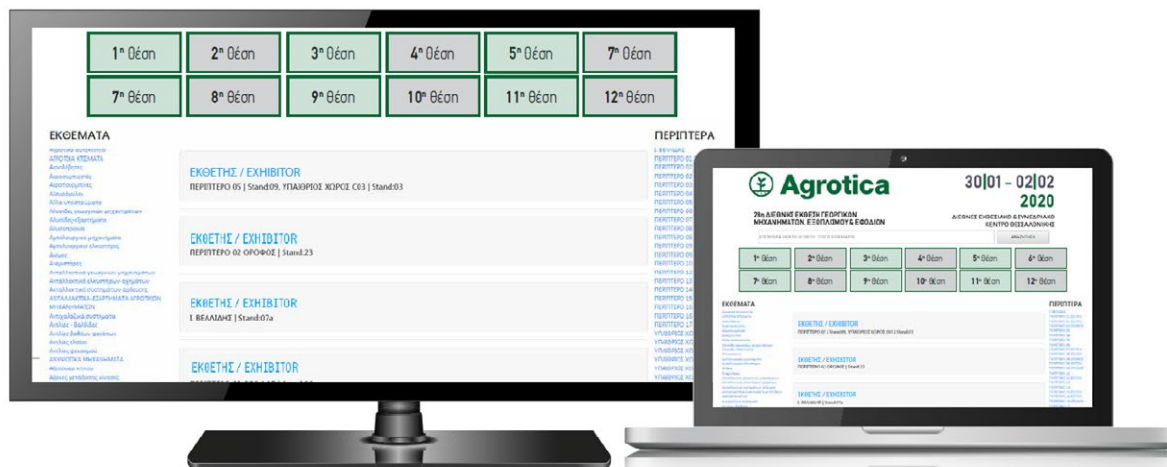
| | | | | | |
|---|---|---|---|---|---|
| 1$^η$ Θέση | 2$^η$ Θέση | 3$^η$ Θέση | 4$^η$ Θέση | 5$^η$ Θέση | 7$^η$ Θέση |
| 7$^η$ Θέση | 8$^η$ Θέση | 9$^η$ Θέση | 10$^η$ Θέση | 11$^η$ Θέση | 12$^η$ Θέση |

ΕΚΘΕΜΑΤΑ

ΑΓΡΟΤΙΚΑ ΚΤΗΜΑΤΑ

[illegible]

ΑΝΤΑΛΛΑΚΤΙΚΑ - ΕΞΑΡΤΗΜΑΤΑ ΑΓΡΟΤΙΚΩΝ ΜΗΧΑΝΗΜΑΤΩΝ

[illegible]

ΕΚΘΕΤΗΣ / EXHIBITOR
ΠΕΡΙΠΤΕΡΟ 05 | Stand:09, ΥΠΑΙΘΡΙΟΣ ΧΩΡΟΣ C03 | Stand:03

ΕΚΘΕΤΗΣ / EXHIBITOR
ΠΕΡΙΠΤΕΡΟ 02 ΟΡΟΦΟΣ | Stand:23

ΕΚΘΕΤΗΣ / EXHIBITOR
Ι. ΒΕΛΛΙΔΗΣ | Stand:07a

ΕΚΘΕΤΗΣ / EXHIBITOR

ΠΕΡΙΠΤΕΡΑ

ΠΕΡΙΠΤΕΡΟ 01
ΠΕΡΙΠΤΕΡΟ 02
ΠΕΡΙΠΤΕΡΟ 03
ΠΕΡΙΠΤΕΡΟ 04
ΠΕΡΙΠΤΕΡΟ 05
ΠΕΡΙΠΤΕΡΟ 06
ΠΕΡΙΠΤΕΡΟ 07
ΠΕΡΙΠΤΕΡΟ 08
ΠΕΡΙΠΤΕΡΟ 09
ΠΕΡΙΠΤΕΡΟ 10
ΠΕΡΙΠΤΕΡΟ 11
ΠΕΡΙΠΤΕΡΟ 12
ΠΕΡΙΠΤΕΡΟ 13
ΠΕΡΙΠΤΕΡΟ 14
ΠΕΡΙΠΤΕΡΟ 15
ΠΕΡΙΠΤΕΡΟ 16
ΠΕΡΙΠΤΕΡΟ 17
ΥΠΑΙΘΡΙΟΣ ΧΩ
ΥΠΑΙΘΡΙΟΣ ΧΩ
ΥΠΑΙΘΡΙΟΣ ΧΩ

Agrotica

30|01 – 02|02
2020

28η ΔΙΕΘΝΗΣ ΕΚΘΕΣΗ ΓΕΩΡΓΙΚΩΝ ΜΗΧΑΝΗΜΑΤΩΝ, ΕΞΟΠΛΙΣΜΟΥ & ΕΦΟΔΙΩΝ

ΔΙΕΘΝΕΣ ΕΚΘΕΣΙΑΚΟ & ΣΥΝΕΔΡΙΑΚΟ ΚΕΝΤΡΟ ΘΕΣΣΑΛΟΝΙΚΗΣ

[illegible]

ΑΝΑΖΗΤΗΣΗ

| | | | | | |
|---|---|---|---|---|---|
| 1$^η$ Θέση | 2$^η$ Θέση | 3$^η$ Θέση | 4$^η$ Θέση | 5$^η$ Θέση | 6$^η$ Θέση |
| 7$^η$ Θέση | 8$^η$ Θέση | 9$^η$ Θέση | 10$^η$ Θέση | 11$^η$ Θέση | 12$^η$ Θέση |

ΕΚΘΕΜΑΤΑ

ΕΚΘΕΤΗΣ / EXHIBITOR
ΠΕΡΙΠΤΕΡΟ 05 | Stand:09, ΥΠΑΙΘΡΙΟΣ ΧΩΡΟΣ C03 | Stand:03

ΕΚΘΕΤΗΣ / EXHIBITOR
ΠΕΡΙΠΤΕΡΟ 02 ΟΡΟΦΟΣ | Stand:23

ΕΚΘΕΤΗΣ / EXHIBITOR
Ι. ΒΕΛΛΙΔΗΣ | Stand:07a

ΠΕΡΙΠΤΕΡΑ